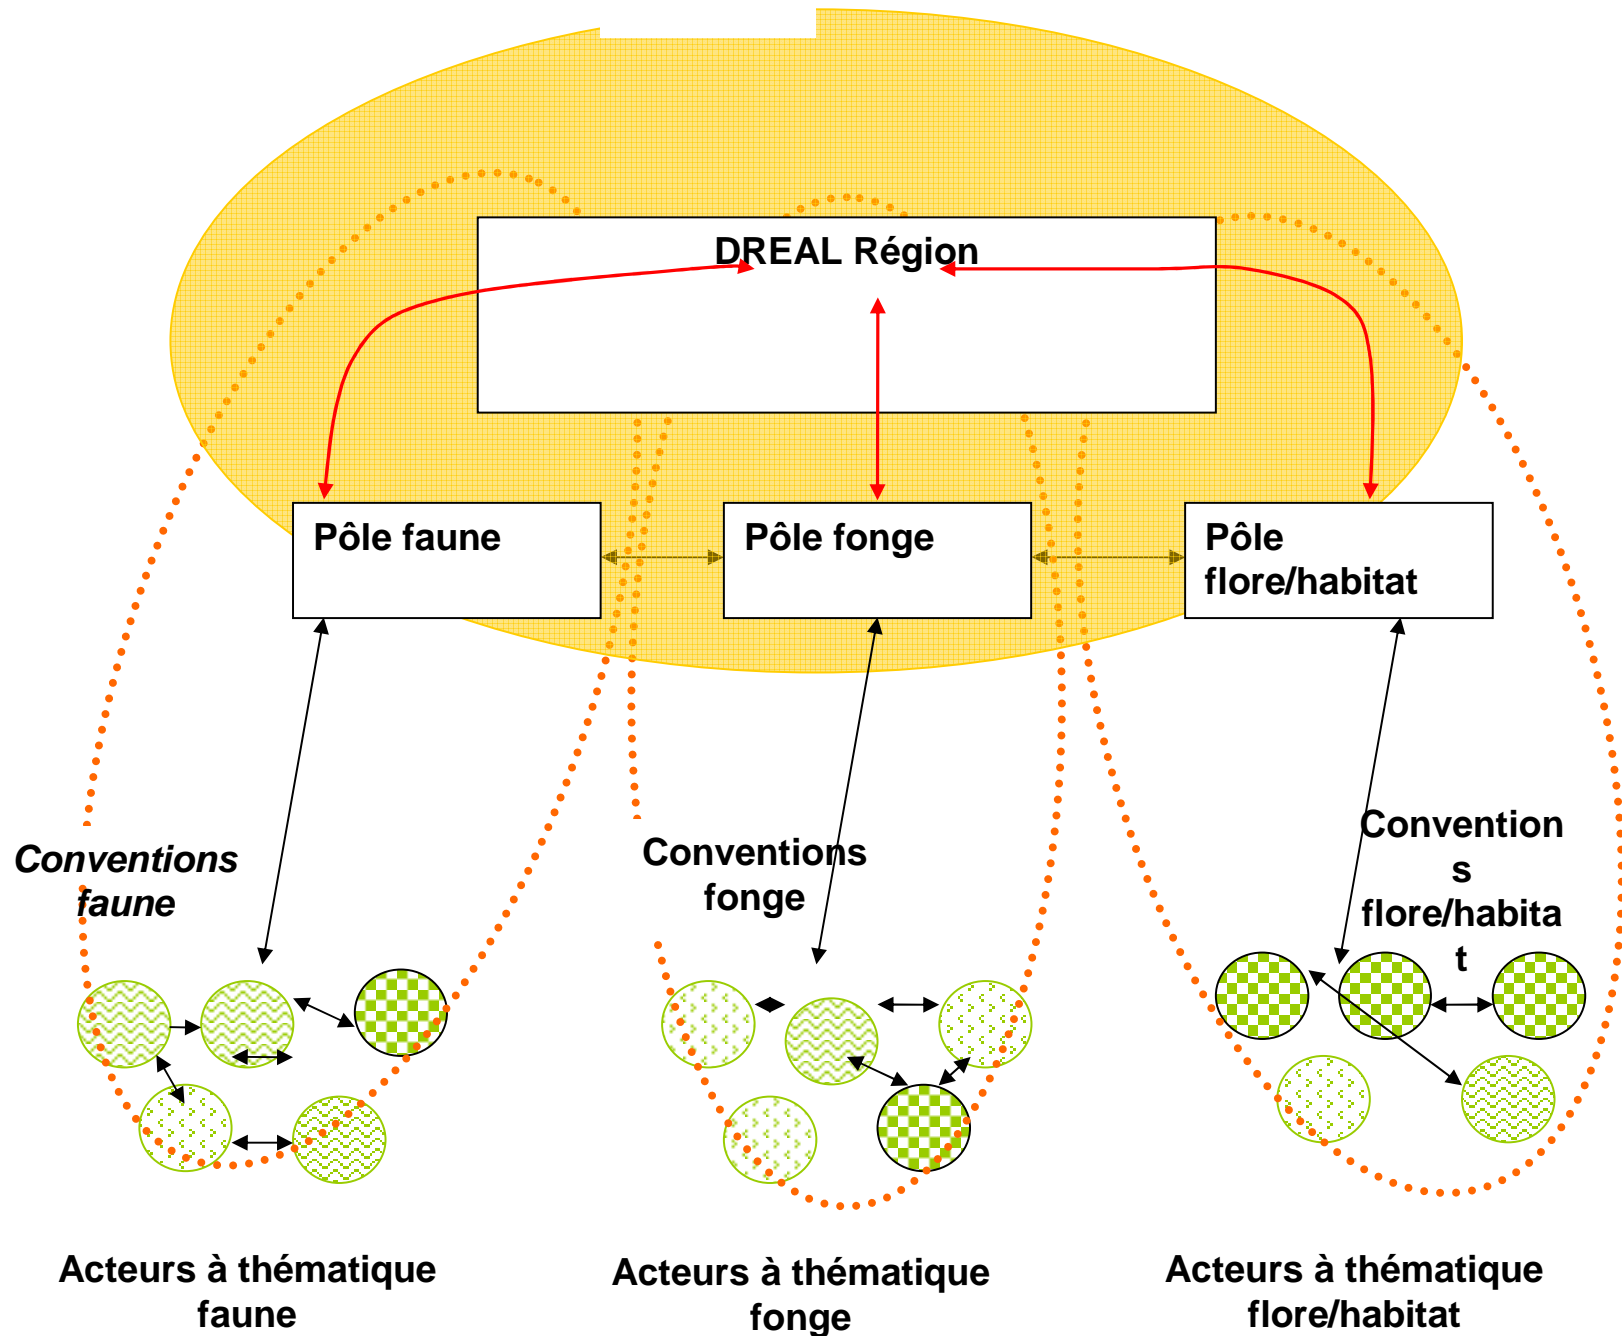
DREAL Région

Pôle faune

Pôle fonge

Pôle flore/habitat

Conventions faune

Conventions fonge

Convention s flore/habita t

Acteurs à thématique faune

Acteurs à thématique fonge

Acteurs à thématique flore/habitat